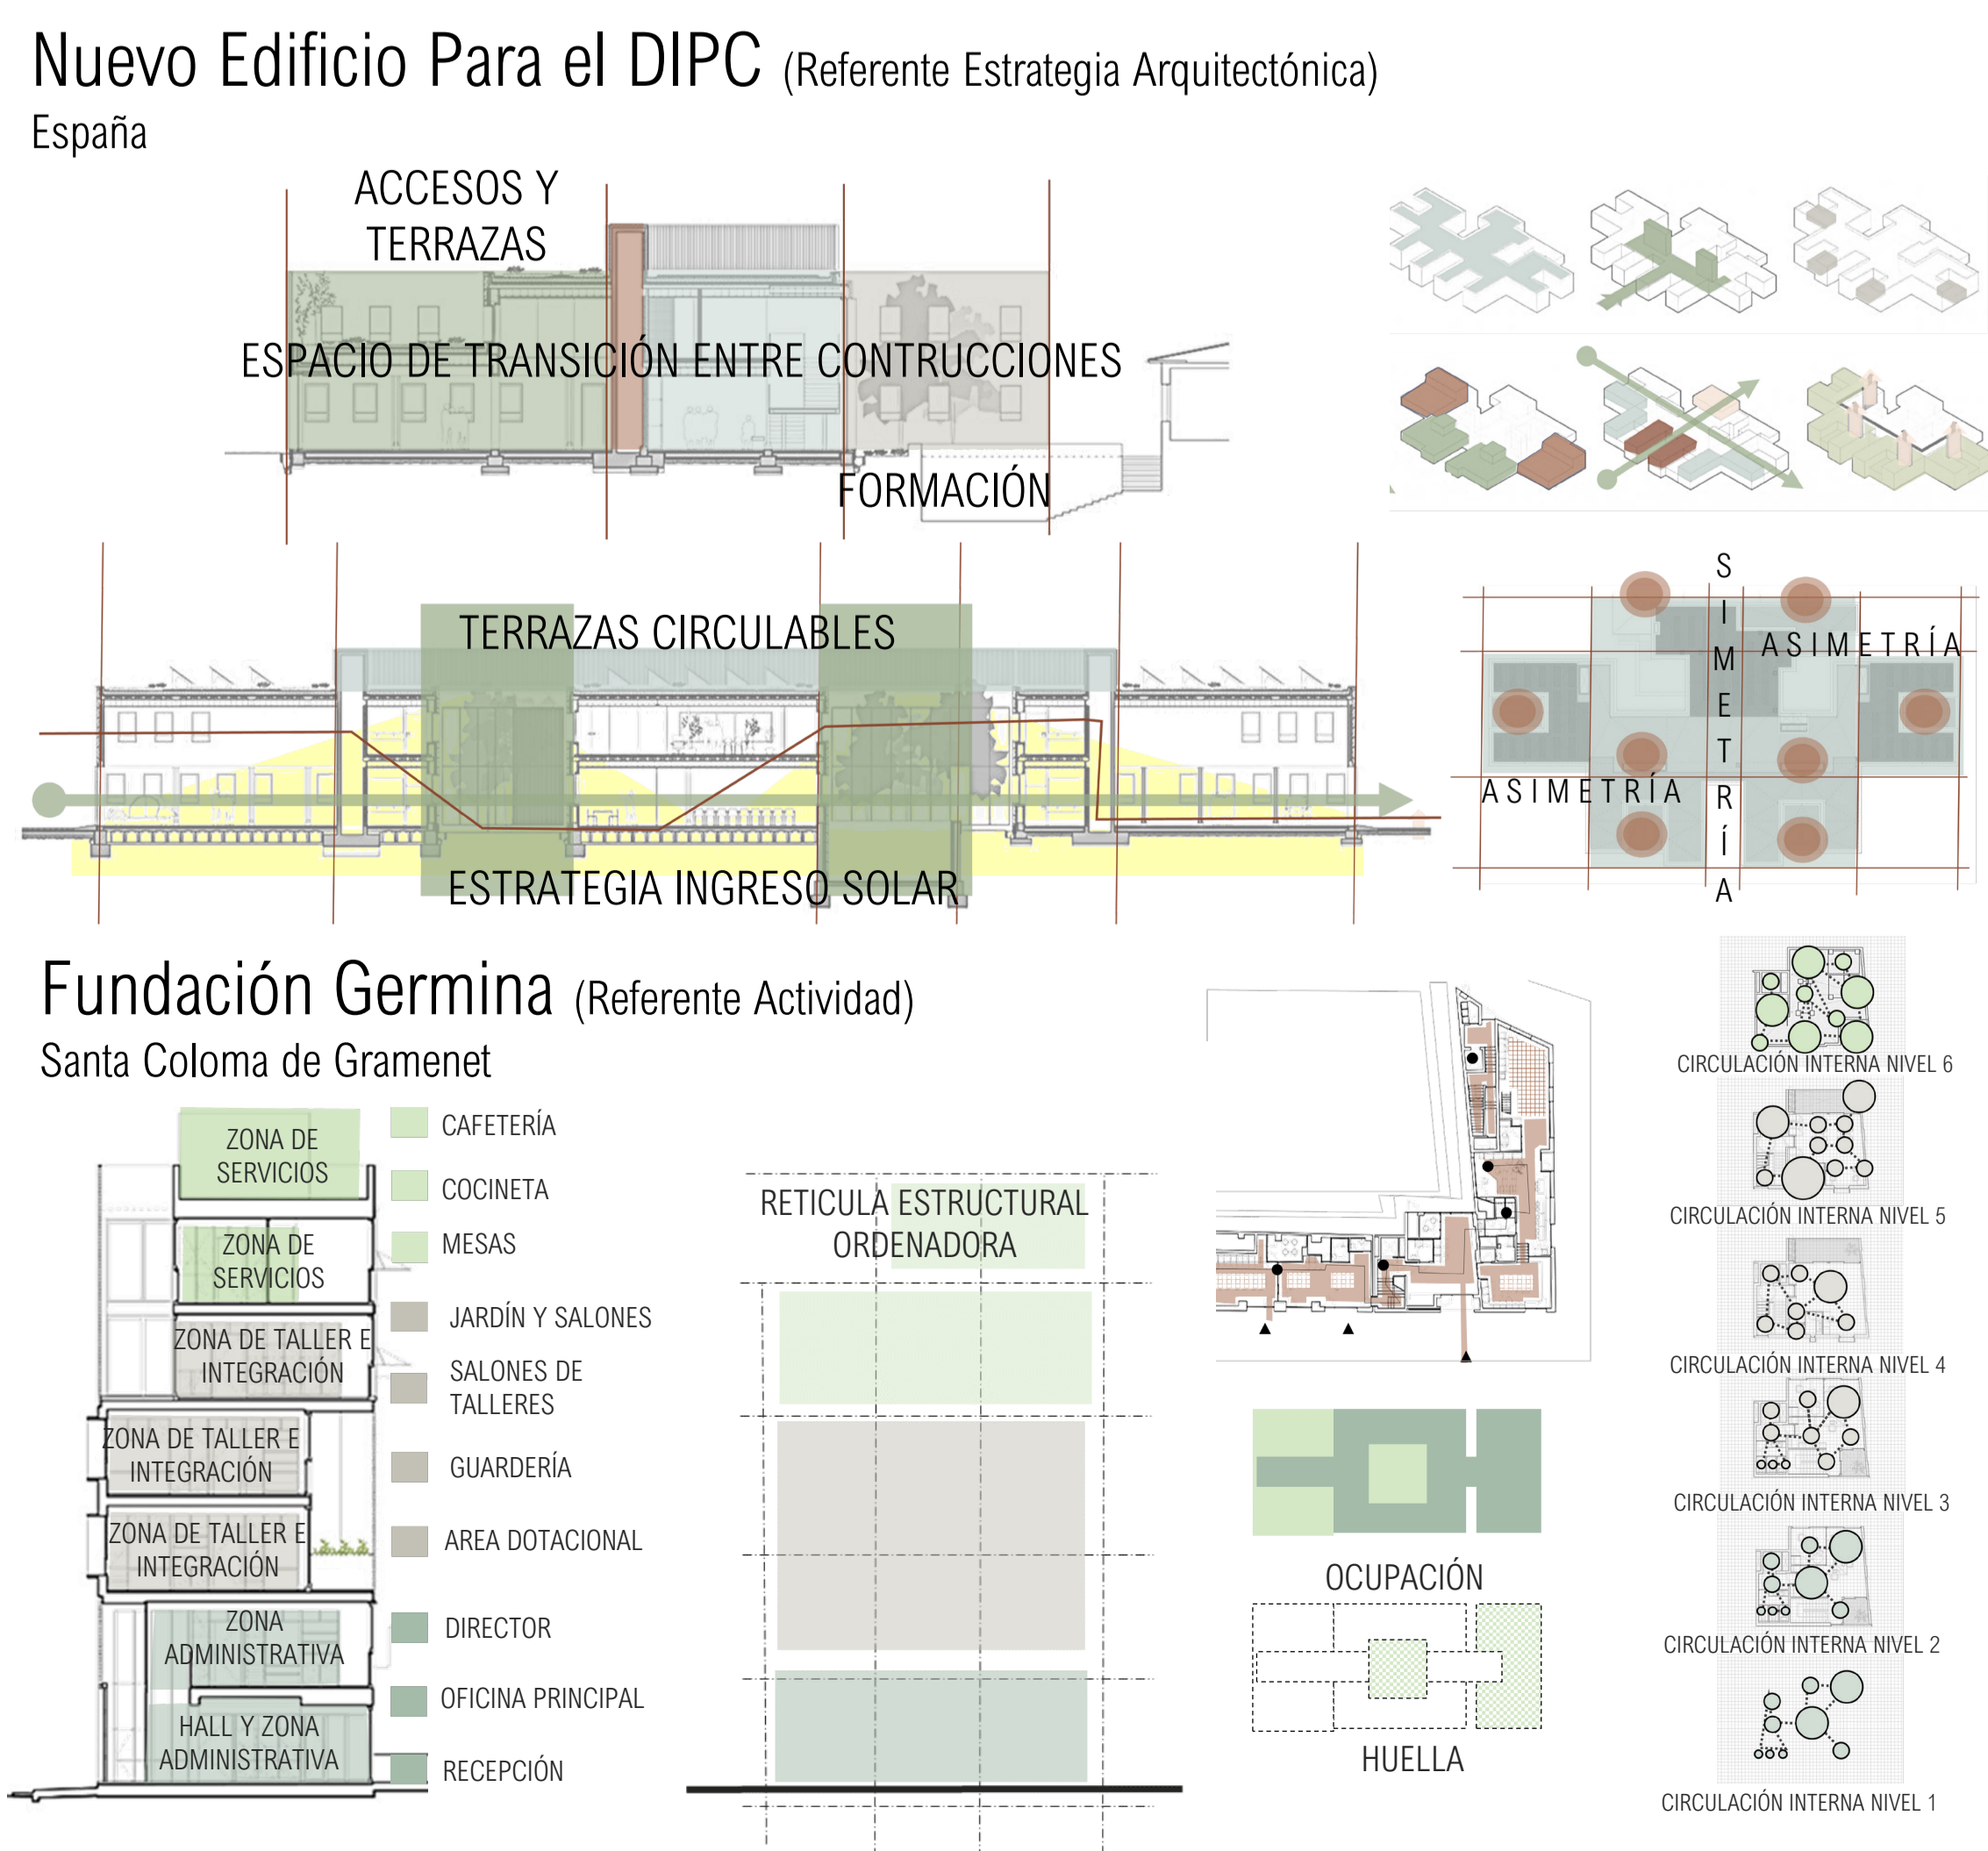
Nuevo Edificio Para el DIPC (Referente Estrategia Arquitectónica)
España

ACCESOS Y TERRAZAS

ESPACIO DE TRANSICIÓN ENTRE CONTRUCCIONES

FORMACIÓN

TERRAZAS CIRCULABLES

ESTRATEGIA INGRESO SOLAR

SIMETRÍA

ASIMETRÍA

ASIMETRÍA

Fundación Germina (Referente Actividad)
Santa Coloma de Gramenet

ZONA DE SERVICIOS

ZONA DE SERVICIOS

ZONA DE TALLER E INTEGRACIÓN

ZONA DE TALLER E INTEGRACIÓN

ZONA DE TALLER E INTEGRACIÓN

ZONA ADMINISTRATIVA

HALL Y ZONA ADMINISTRATIVA

CAFETERÍA

COCINETA

MESAS

JARDÍN Y SALONES

SALONES DE TALLERES

GUARDERÍA

AREA DOTACIONAL

DIRECTOR

OFICINA PRINCIPAL

RECEPCIÓN

RETICULA ESTRUCTURAL ORDENADORA

OCUPACIÓN

HUELLA

CIRCULACIÓN INTERNA NIVEL 6

CIRCULACIÓN INTERNA NIVEL 5

CIRCULACIÓN INTERNA NIVEL 4

CIRCULACIÓN INTERNA NIVEL 3

CIRCULACIÓN INTERNA NIVEL 2

CIRCULACIÓN INTERNA NIVEL 1